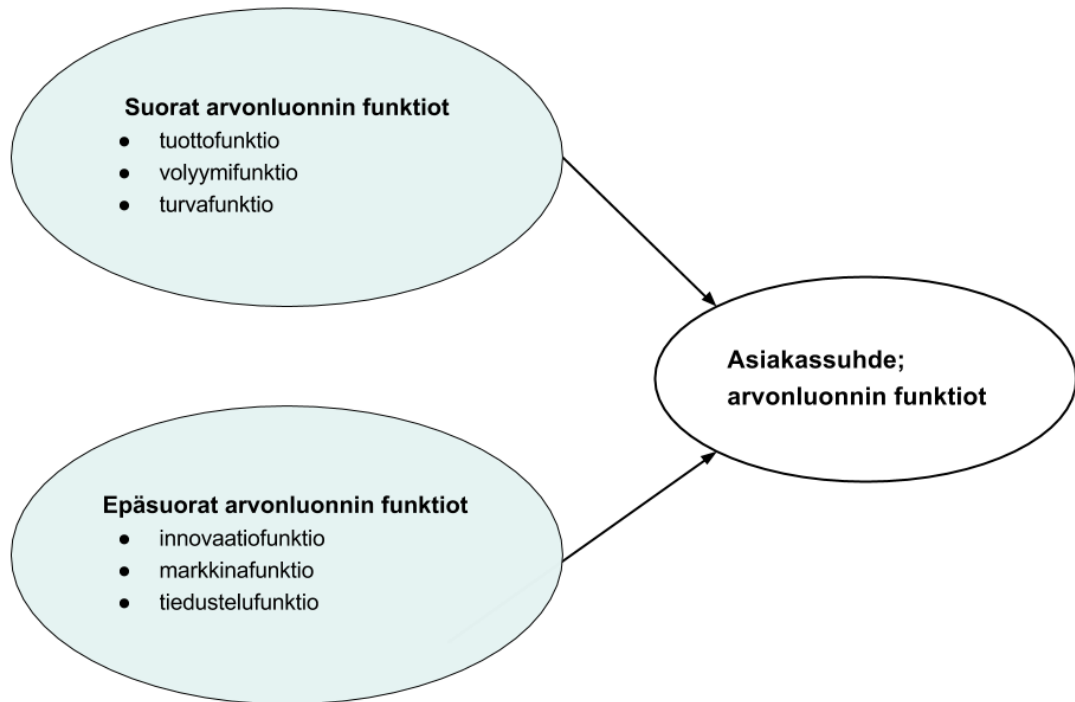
**Suorat arvonluonnin funktiot**
- tuottofunktio
- volyymifunktio
- turvafunktio

**Asiakassuhde; arvonluonnin funktiot**

**Epäsuorat arvonluonnin funktiot**
- innovaatiofunktio
- markkinafunktio
- tiedustelufunktio